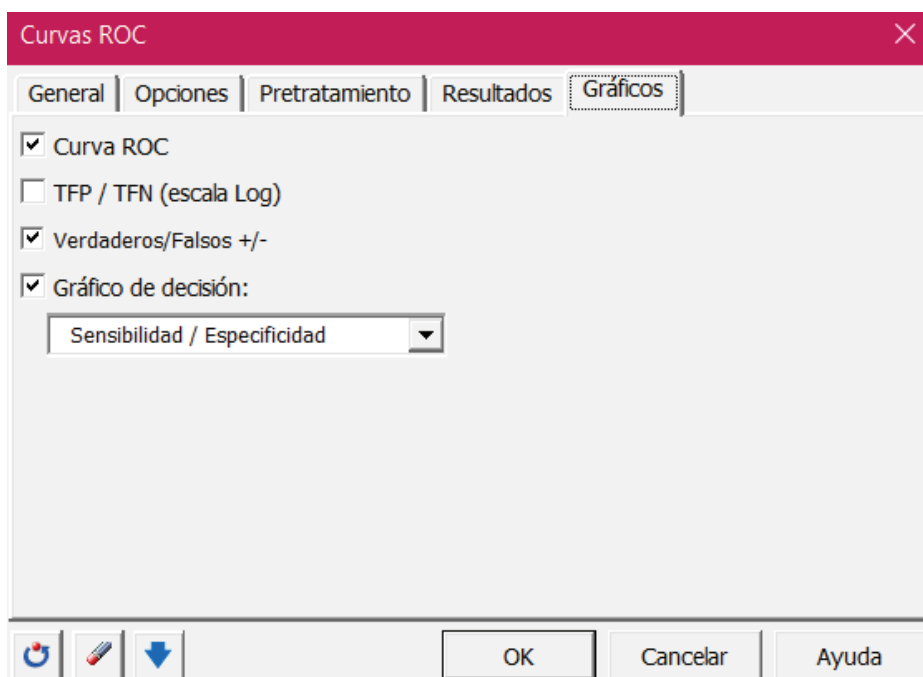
Curvas ROC

General | Opciones | Pretratamiento | Resultados | Gráficos

Curva ROC

TFP / TFN (escala Log)

Verdaderos/Falsos +/-

Gráfico de decisión:

Sensibilidad / Especificidad

OK

Cancelar

Ayuda